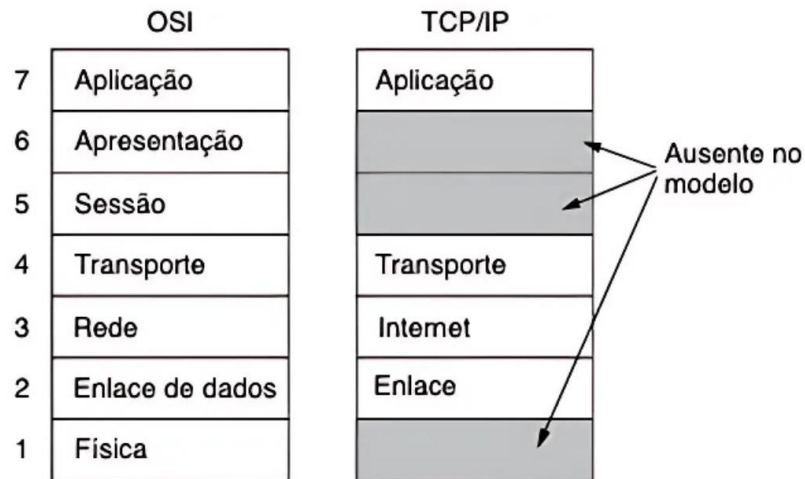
| | OSI | TCP/IP |
|---|---|---|
| 7 | Aplicação | Aplicação |
| 6 | Apresentação | |
| 5 | Sessão | |
| 4 | Transporte | Transporte |
| 3 | Rede | Internet |
| 2 | Enlace de dados | Enlace |
| 1 | Física | |

Ausente no modelo